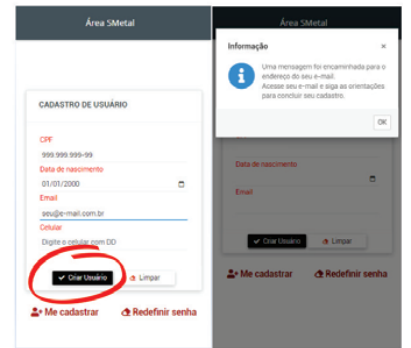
Área SMetal

CADASTRO DE USUÁRIO

CPF
999.999.999-99
Data de nascimento
01/01/2000
Email
seu@e-mail.com.br
Celular
Digite o celular com DD

Criar Usuário
Limpar

Me cadastrar
Redefinir senha

Área SMetal

Informação
×
Uma mensagem foi encaminhada para o endereço do seu e-mail.
Acesse seu e-mail e siga as orientações para concluir seu cadastro.
OK

Data de nascimento
Email

Criar Usuário
Limpar

Me cadastrar
Redefinir senha